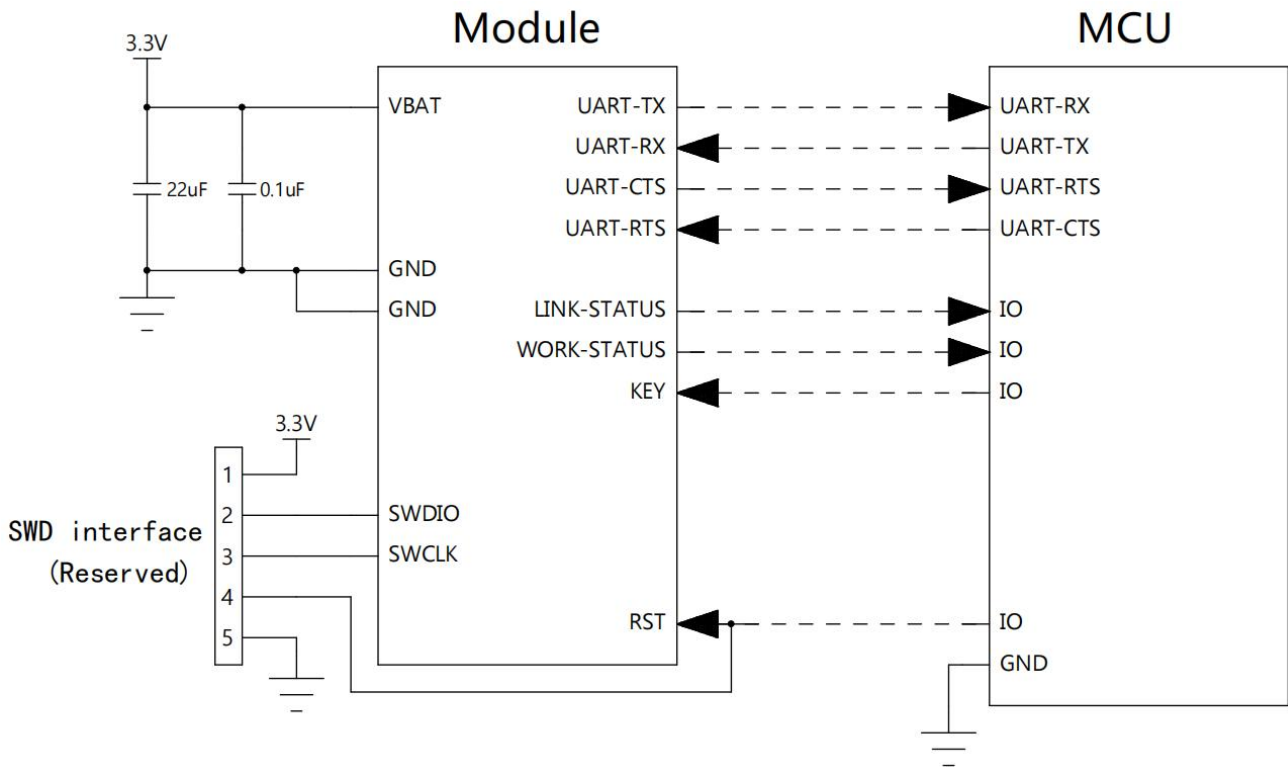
Module

MCU

3.3V

VBAT

UART-TX

UART-RX

UART-CTS

UART-RTS

UART-RX

UART-TX

UART-RTS

UART-CTS

22uF

0.1uF

GND

GND

LINK-STATUS

WORK-STATUS

KEY

IO

IO

IO

3.3V

1

2

3

4

5

SWD interface
(Reserved)

SWDIO

SWCLK

RST

IO

GND